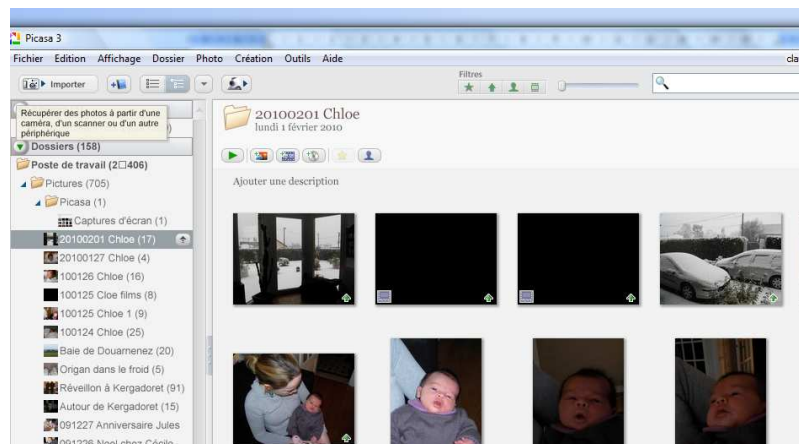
Picasa 3

Fichier Edition Affichage Dossier Photo Création Outils Aide

cla

Importer

Filtres

Récupérer des photos à partir d'une caméra, d'un scanner ou d'un autre périphérique

Dossiers (158)

Poste de travail (2□406)

Pictures (705)

Picasa (1)

Captures d'écran (1)

20100201 Chloe (17)

20100127 Chloe (4)

100126 Chloe (16)

100125 Cloe films (8)

100125 Chloe 1 (9)

100124 Chloe (25)

Baie de Douarnenez (20)

Origan dans le froid (5)

Réveillon à Kergadoret (91)

Autour de Kergadoret (15)

091227 Anniversaire Jules

091226 Noel chez Cécile

20100201 Chloe
lundi 1 février 2010

Ajouter une description